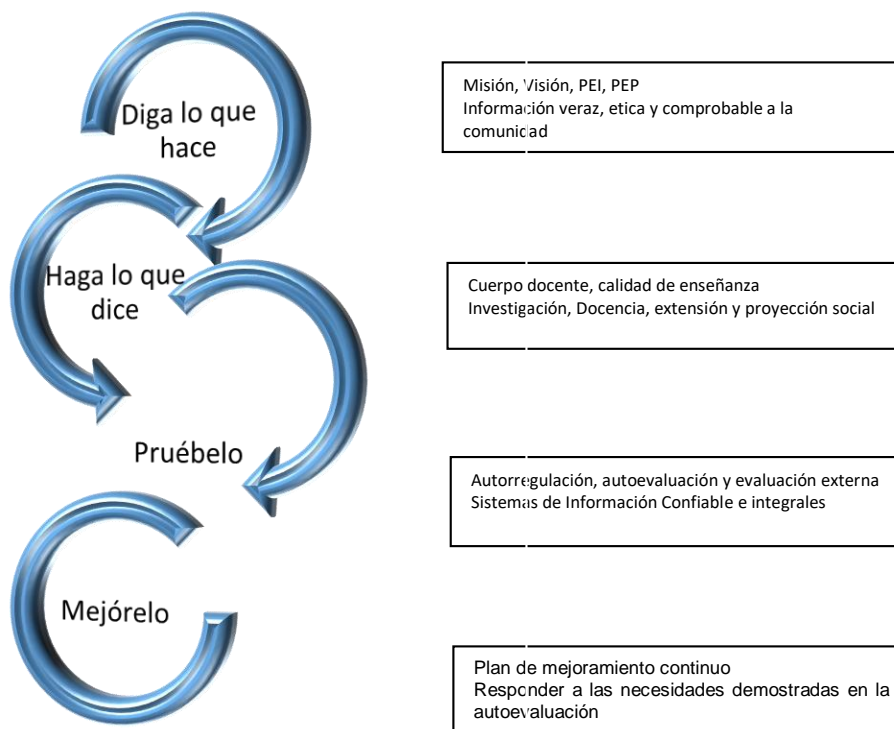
Diga lo que hace

Haga lo que dice

Pruébelo

Mejórelo

Misión, Visión, PEI, PEP
Información veraz, etica y comprobable a la comunidad

Cuerpo docente, calidad de enseñanza
Investigación, Docencia, extensión y proyección social

Autorregulación, autoevaluación y evaluación externa
Sistemas de Información Confiable e integrales

Plan de mejoramiento continuo
Responder a las necesidades demostradas en la autoevaluación